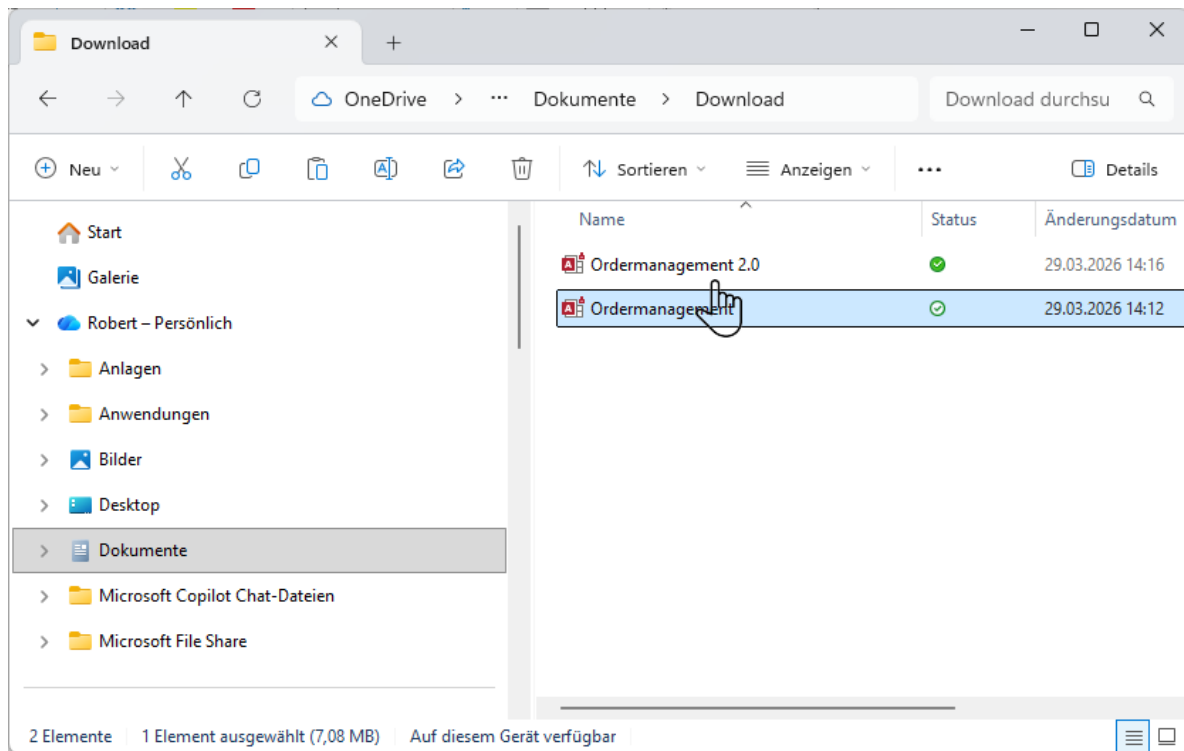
Download

OneDrive > ··· Dokumente > Download

Download durchsu

Neu

Sortieren

Anzeigen

···

Details

Start

Galerie

Robert – Persönlich

Anlagen

Anwendungen

Bilder

Desktop

Dokumente

Microsoft Copilot Chat-Dateien

Microsoft File Share

| Name | Status | Änderungsdatum |
|---|---|---|
| Ordermanagement 2.0 | | 29.03.2026 14:16 |
| Ordermanagement | | 29.03.2026 14:12 |

2 Elemente 1 Element ausgewählt (7,08 MB) Auf diesem Gerät verfügbar